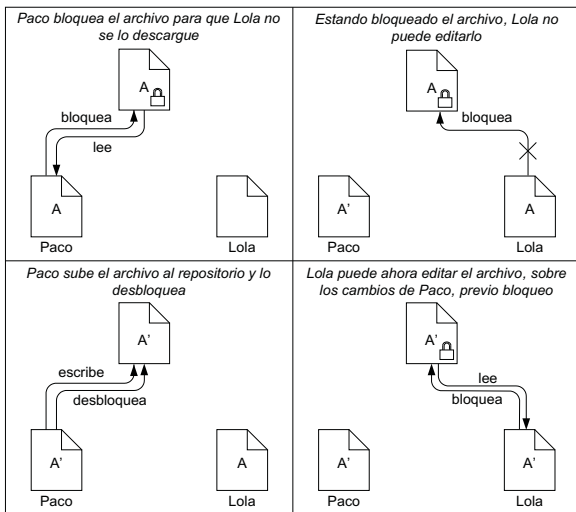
Paco bloquea el archivo para que Lola no se lo descargue

A

bloquea

lee

A

Paco

Lola

Estando bloqueado el archivo, Lola no puede editarlo

A

bloquea

A'

A

Paco

Lola

Paco sube el archivo al repositorio y lo desbloquea

A'

escribe

desbloquea

A'

A

Paco

Lola

Lola puede ahora editar el archivo, sobre los cambios de Paco, previo bloqueo

A'

lee

bloquea

A'

A'

Paco

Lola